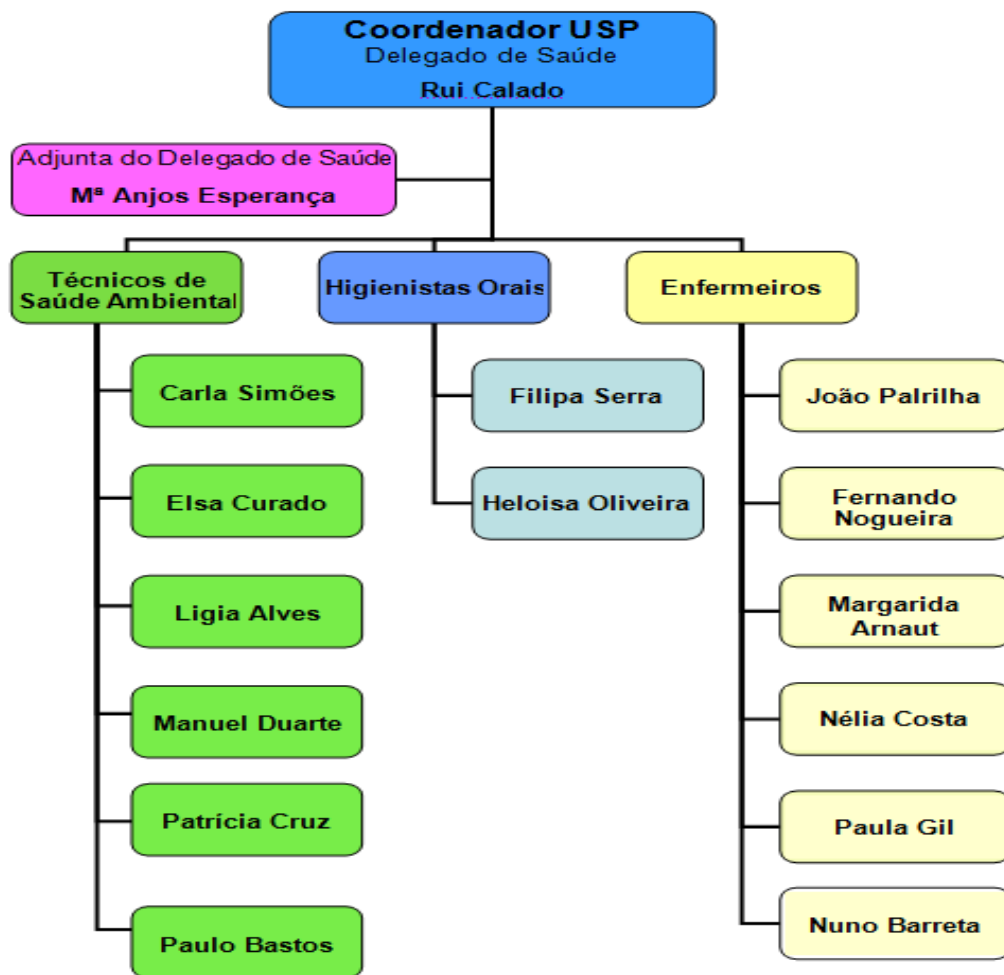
Coordenador USP
Delegado de Saúde
Rui Calado

Adjunta do Delegado de Saúde
Mª Anjos Esperança

Técnicos de Saúde Ambiental

Carla Simões

Elsa Curado

Ligia Alves

Manuel Duarte

Patrícia Cruz

Paulo Bastos

Higienistas Orais

Filipa Serra

Heloisa Oliveira

Enfermeiros

João Palrilha

Fernando Nogueira

Margarida Arnaut

Nélia Costa

Paula Gil

Nuno Barreta